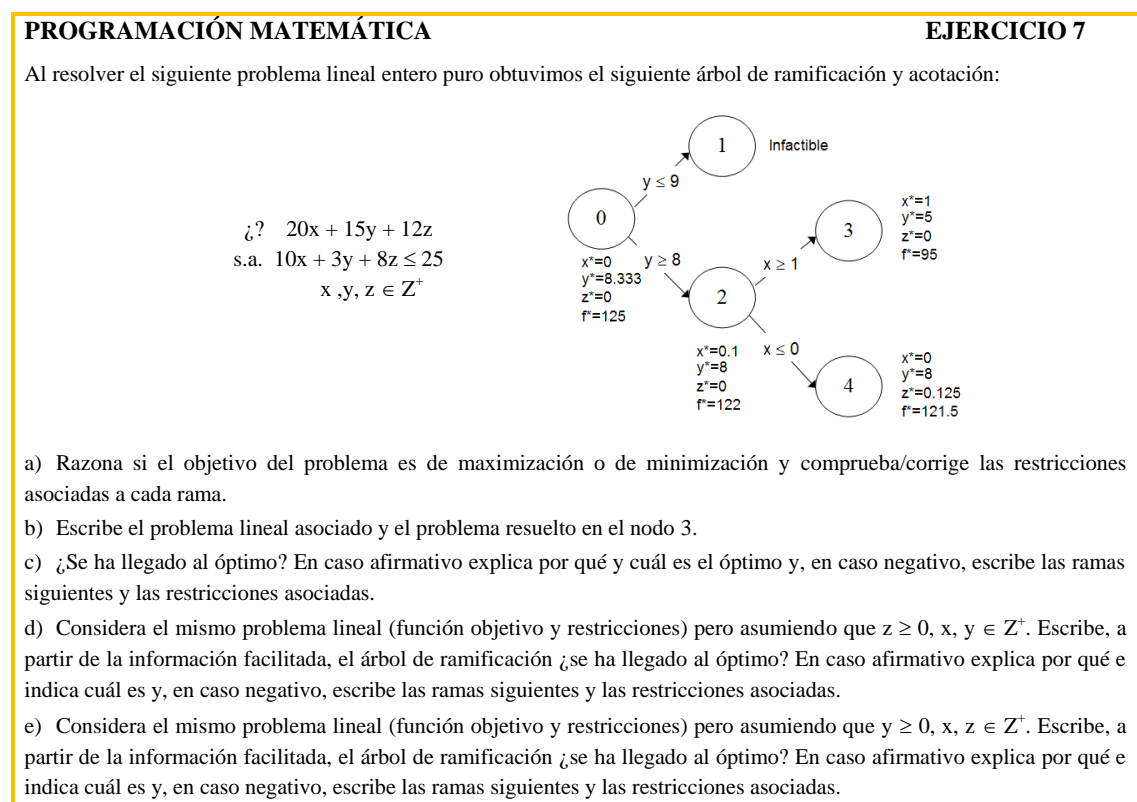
PROGRAMACIÓN MATEMÁTICA EJERCICIO 7

Al resolver el siguiente problema lineal entero puro obtuvimos el siguiente árbol de ramificación y acotación:

¿? $20x + 15y + 12z$
s.a. $10x + 3y + 8z \leq 25$
$x, y, z \in Z^+$

1 Infactible
$y \leq 9$
0
$x^*=0$
$y^*=8.333$
$z^*=0$
$f^*=125$
$y \geq 8$
2
$x^*=0.1$
$y^*=8$
$z^*=0$
$f^*=122$
$x \geq 1$
3
$x^*=1$
$y^*=5$
$z^*=0$
$f^*=95$
$x \leq 0$
4
$x^*=0$
$y^*=8$
$z^*=0.125$
$f^*=121.5$

a) Razona si el objetivo del problema es de maximización o de minimización y comprueba/corrige las restricciones asociadas a cada rama.

b) Escribe el problema lineal asociado y el problema resuelto en el nodo 3.

c) ¿Se ha llegado al óptimo? En caso afirmativo explica por qué y cuál es el óptimo y, en caso negativo, escribe las ramas siguientes y las restricciones asociadas.

d) Considera el mismo problema lineal (función objetivo y restricciones) pero asumiendo que $z \geq 0$, $x, y \in Z^+$. Escribe, a partir de la información facilitada, el árbol de ramificación ¿se ha llegado al óptimo? En caso afirmativo explica por qué e indica cuál es y, en caso negativo, escribe las ramas siguientes y las restricciones asociadas.

e) Considera el mismo problema lineal (función objetivo y restricciones) pero asumiendo que $y \geq 0$, $x, z \in Z^+$. Escribe, a partir de la información facilitada, el árbol de ramificación ¿se ha llegado al óptimo? En caso afirmativo explica por qué e indica cuál es y, en caso negativo, escribe las ramas siguientes y las restricciones asociadas.